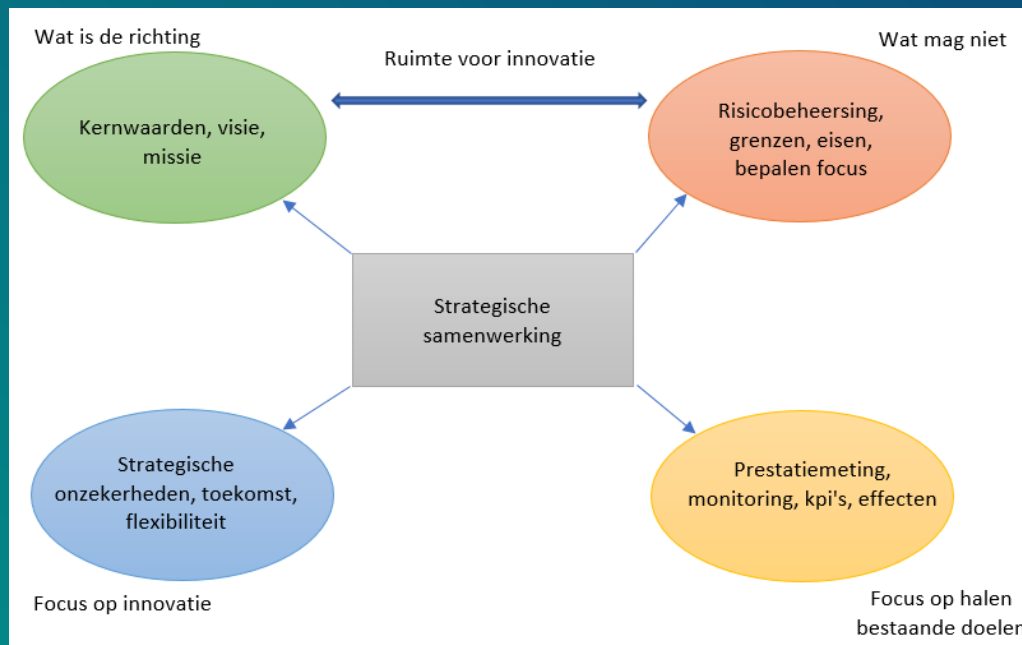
Wat is de richting

Ruimte voor innovatie

Wat mag niet

Kernwaarden, visie, missie

Risicobeheersing, grenzen, eisen, bepalen focus

Strategische samenwerking

Strategische onzekerheden, toekomst, flexibiliteit

Prestatiemeting, monitoring, kpi's, effecten

Focus op innovatie

Focus op halen bestaande doelen